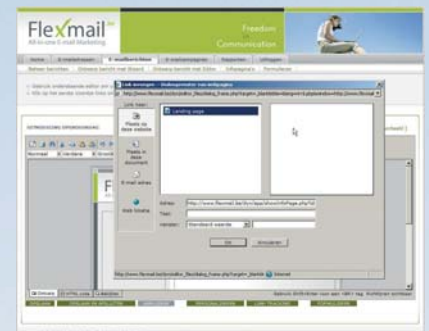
Flexmail

All-in-one E-mail Marketing

Freedom of Communication

Home | E-mailadressen | E-mailberichten | E-mailcampagnes | Rapporten | Afmelden

Bekijk berichten | Ontwerp bericht met Wizard | Ontwerp bericht met Editor | Afbeeldingen | Formulieren

Link invoegen - Dialoogvenster van webpagina

Link naar:

Plaats in deze website

Plaats in deze document

E-mail adres

Web locatie

Landing page

Adres: http://www.flexmail.be/lp/app/show/InfoPage.php?id

Tips:

Venster: Standaard waarde

Ok | Annuleren

http://www.flexmail.be/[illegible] Internet

Normaal | Verdana

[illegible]